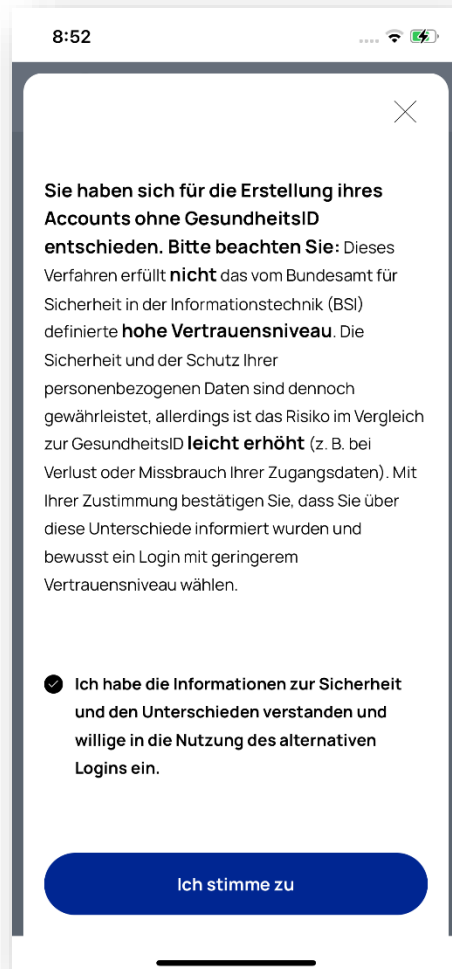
8:52

Sie haben sich für die Erstellung ihres Accounts ohne GesundheitsID entschieden. Bitte beachten Sie: Dieses Verfahren erfüllt nicht das vom Bundesamt für Sicherheit in der Informationstechnik (BSI) definierte hohe Vertrauensniveau. Die Sicherheit und der Schutz Ihrer personenbezogenen Daten sind dennoch gewährleistet, allerdings ist das Risiko im Vergleich zur GesundheitsID leicht erhöht (z. B. bei Verlust oder Missbrauch Ihrer Zugangsdaten). Mit Ihrer Zustimmung bestätigen Sie, dass Sie über diese Unterschiede informiert wurden und bewusst ein Login mit geringerem Vertrauensniveau wählen.

Ich habe die Informationen zur Sicherheit und den Unterschieden verstanden und willige in die Nutzung des alternativen Logins ein.

Ich stimme zu